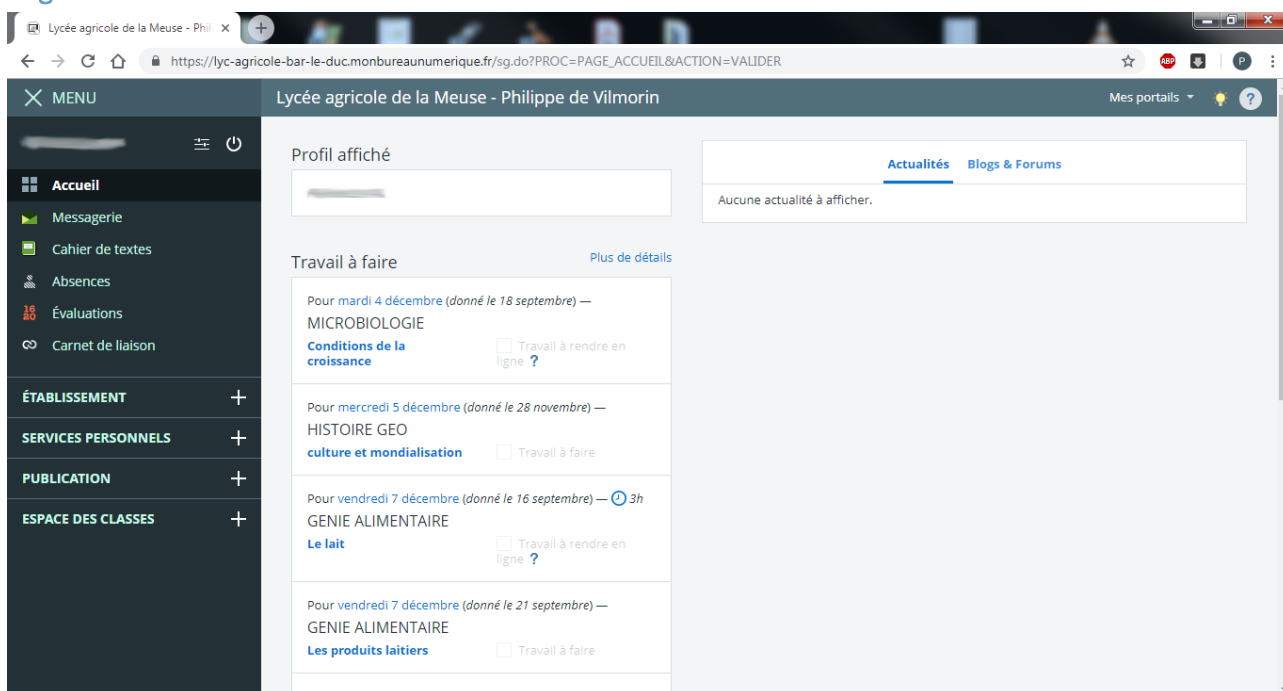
Lycée agricole de la Meuse - Phil ×

https://lyc-agricole-bar-le-duc.monbureaunumerique.fr/sg.do?PROC=PAGE_ACCUEIL&ACTION=VALIDER

MENU

Lycée agricole de la Meuse - Philippe de Vilmorin

Mes portails

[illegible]

Accueil
Messagerie
Cahier de textes
Absences
Évaluations
Carnet de liaison

ÉTABLISSEMENT
SERVICES PERSONNELS
PUBLICATION
ESPACE DES CLASSES

Profil affiché

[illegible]

Travail à faire

Plus de détails

Pour mardi 4 décembre (donné le 18 septembre) —
MICROBIOLOGIE
Conditions de la croissance
Travail à rendre en ligne ?

Pour mercredi 5 décembre (donné le 28 novembre) —
HISTOIRE GEO
culture et mondialisation
Travail à faire

Pour vendredi 7 décembre (donné le 16 septembre) — 3h
GENIE ALIMENTAIRE
Le lait
Travail à rendre en ligne ?

Pour vendredi 7 décembre (donné le 21 septembre) —
GENIE ALIMENTAIRE
Les produits laitiers
Travail à faire

Actualités
Blogs & Forums

Aucune actualité à afficher.